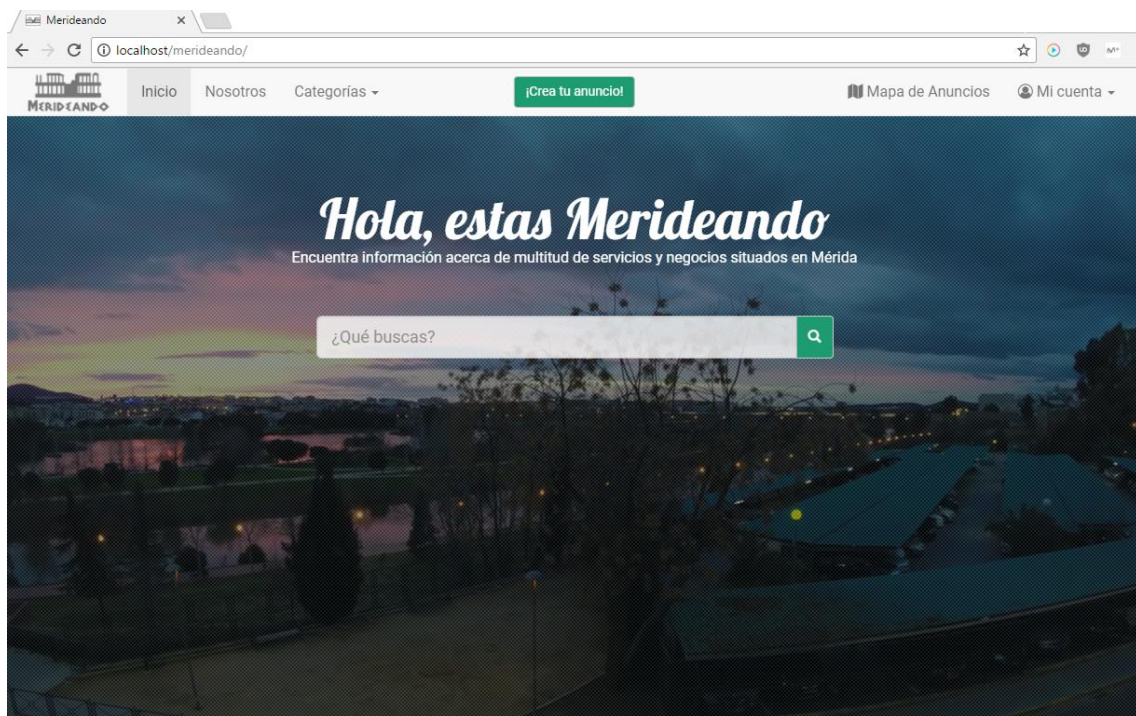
Merideando ×

localhost/merideando/

MERIDEANDO Inicio Nosotros Categorías ¡Crea tu anuncio! Mapa de Anuncios Mi cuenta

Hola, estas Merideando

Encuentra información acerca de multitud de servicios y negocios situados en Mérida

¿Qué buscas?